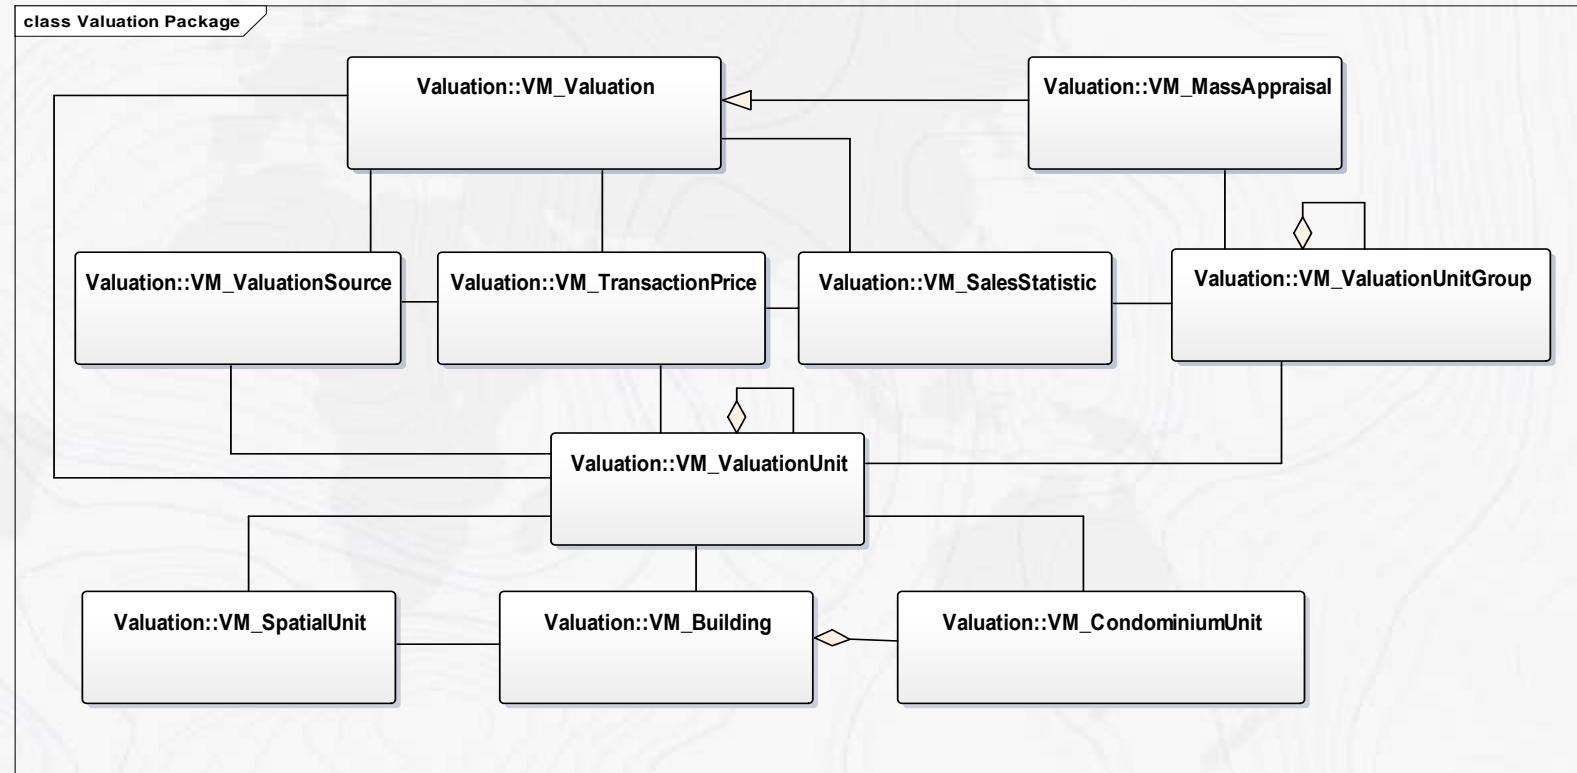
class Valuation Package

Valuation::VM_Valuation

Valuation::VM_MassAppraisal

Valuation::VM_ValuationSource

Valuation::VM_TransactionPrice

Valuation::VM_SalesStatistic

Valuation::VM_ValuationUnitGroup

Valuation::VM_ValuationUnit

Valuation::VM_SpatialUnit

Valuation::VM_Building

Valuation::VM_CondominiumUnit